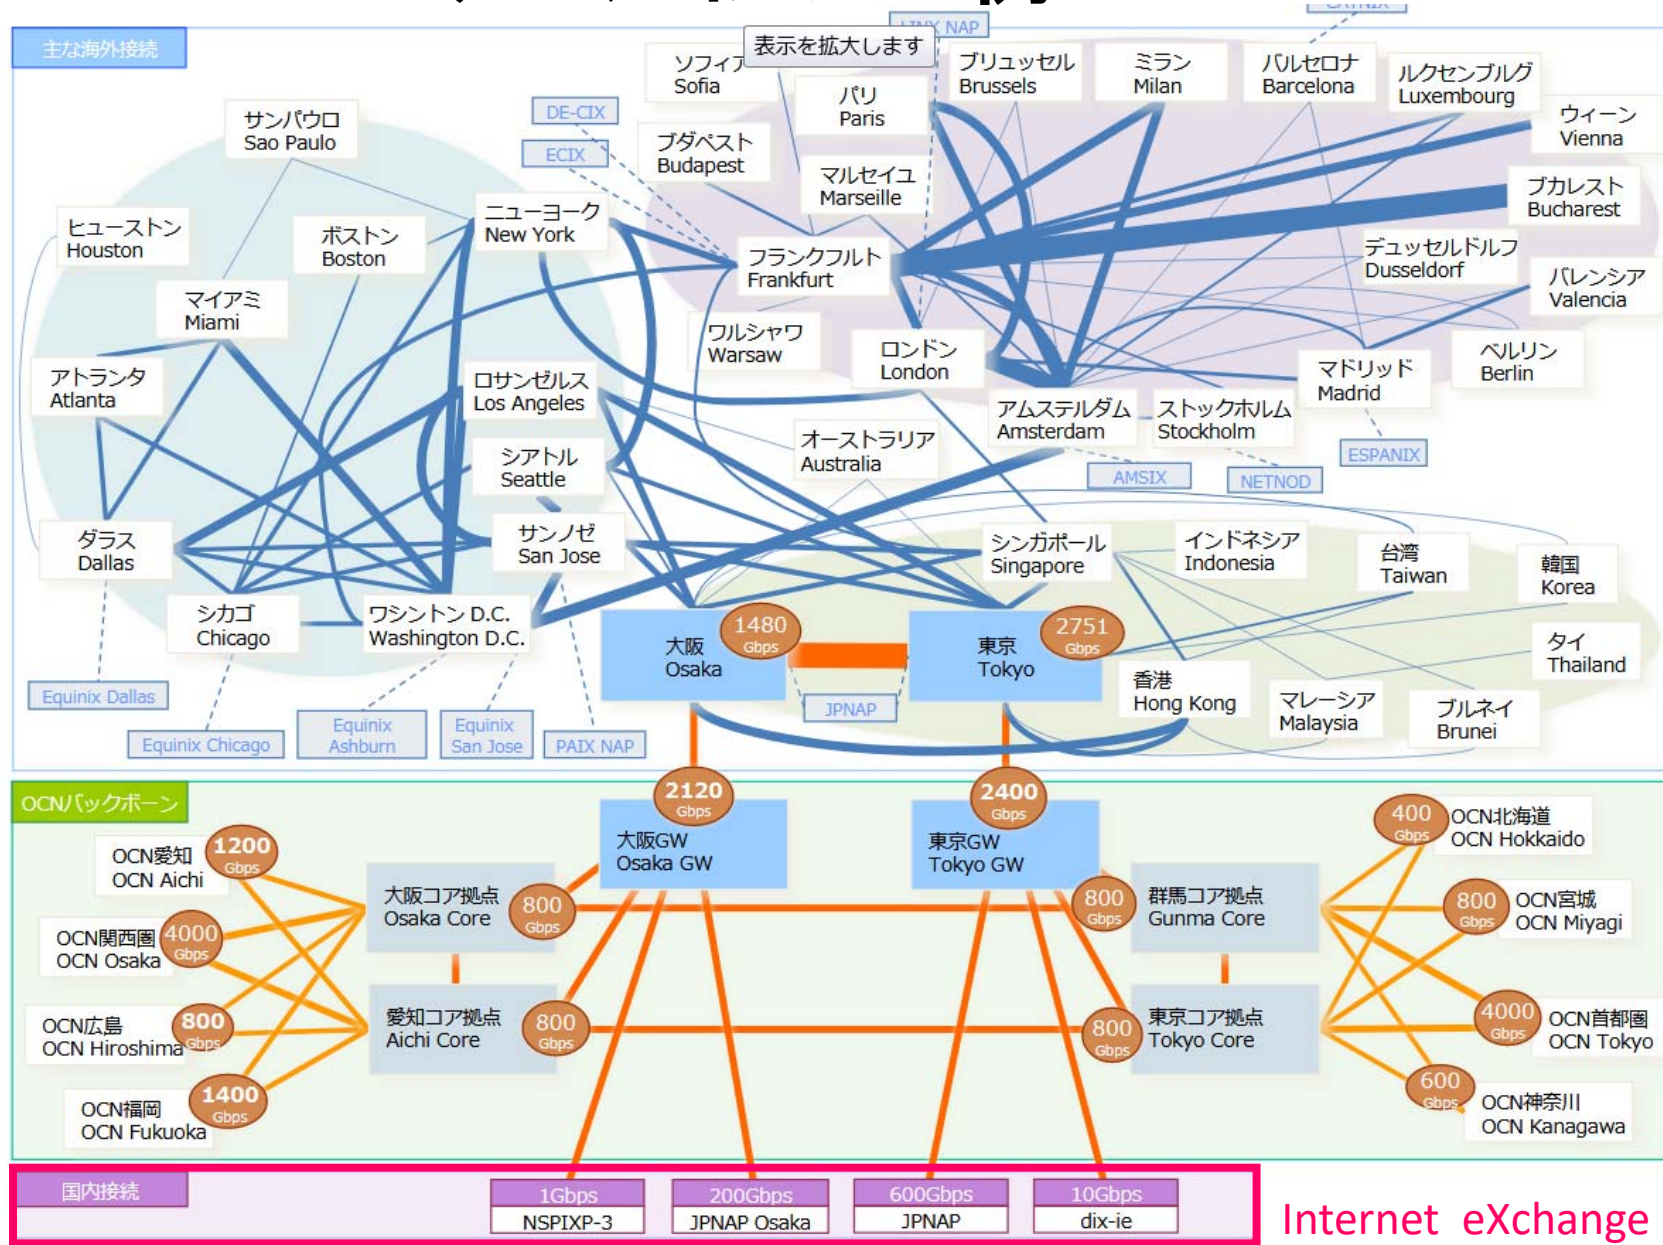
主な海外接続

表示を拡大します

LINX NAP

CATNIX

ソフィア
Sofia

パリ
Paris

ブリュッセル
Brussels

ミラン
Milan

バルセロナ
Barcelona

ルクセンブルグ
Luxembourg

ウィーン
Vienna

サンパウロ
Sao Paulo

DE-CIX

ECIX

ブダペスト
Budapest

マルセイユ
Marseille

ブカレスト
Bucharest

ヒューストン
Houston

ボストン
Boston

ニューヨーク
New York

フランクフルト
Frankfurt

デュッセルドルフ
Dusseldorf

バレンシア
Valencia

マイアミ
Miami

ワルシャワ
Warsaw

ロンドン
London

ベルリン
Berlin

マドリッド
Madrid

アトランタ
Atlanta

ロサンゼルス
Los Angeles

アムステルダム
Amsterdam

ストックホルム
Stockholm

オーストラリア
Australia

ESPANIX

シアトル
Seattle

AMSIX

NETNOD

ダラス
Dallas

サンノゼ
San Jose

シンガポール
Singapore

インドネシア
Indonesia

台湾
Taiwan

韓国
Korea

シカゴ
Chicago

ワシントンD.C.
Washington D.C.

大阪
Osaka

1480 Gbps

東京
Tokyo

2751 Gbps

タイ
Thailand

Equinix Dallas

JPNAP

香港
Hong Kong

マレーシア
Malaysia

ブルネイ
Brunei

Equinix Chicago

Equinix Ashburn

Equinix San Jose

PAIX NAP

OCNバックボーン

2120 Gbps

2400 Gbps

大阪GW
Osaka GW

東京GW
Tokyo GW

400 Gbps

OCN北海道
OCN Hokkaido

OCN愛知
OCN Aichi

1200 Gbps

大阪コア拠点
Osaka Core

800 Gbps

800 Gbps

群馬コア拠点
Gunma Core

800 Gbps

OCN宮城
OCN Miyagi

OCN関西圏
OCN Osaka

4000 Gbps

OCN広島
OCN Hiroshima

800 Gbps

愛知コア拠点
Aichi Core

800 Gbps

800 Gbps

東京コア拠点
Tokyo Core

4000 Gbps

OCN首都圏
OCN Tokyo

OCN福岡
OCN Fukuoka

1400 Gbps

600 Gbps

OCN神奈川
OCN Kanagawa

国内接続

| 1Gbps | 200Gbps | 600Gbps | 10Gbps |
|---|---|---|---|
| NSPIXP-3 | JPNAP Osaka | JPNAP | dix-ie |

Internet eXchange